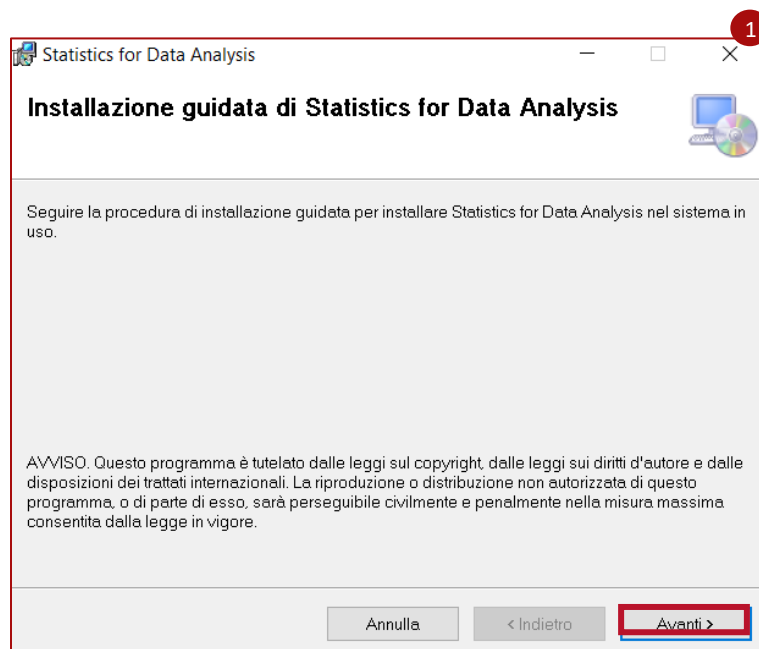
1

Statistics for Data Analysis

Installazione guidata di Statistics for Data Analysis

Seguire la procedura di installazione guidata per installare Statistics for Data Analysis nel sistema in uso.

AVVISO. Questo programma è tutelato dalle leggi sul copyright, dalle leggi sui diritti d'autore e dalle disposizioni dei trattati internazionali. La riproduzione o distribuzione non autorizzata di questo programma, o di parte di esso, sarà perseguibile civilmente e penalmente nella misura massima consentita dalla legge in vigore.

Annulla

< Indietro

Avanti >